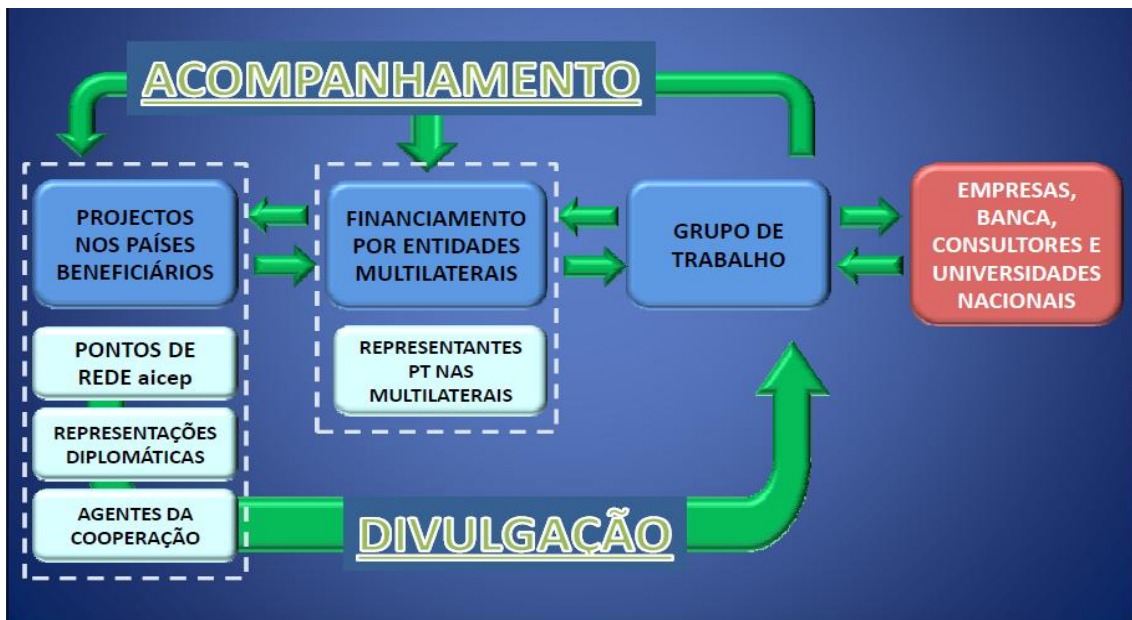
ACOMPANHAMENTO

PROJECTOS NOS PAÍSES BENEFICIÁRIOS

FINANCIAMENTO POR ENTIDADES MULTILATERAIS

GRUPO DE TRABALHO

EMPRESAS, BANCA, CONSULTORES E UNIVERSIDADES NACIONAIS

PONTOS DE REDE aicep

REPRESENTAÇÕES DIPLOMÁTICAS

AGENTES DA COOPERAÇÃO

REPRESENTANTES PT NAS MULTILATERAIS

DIVULGAÇÃO